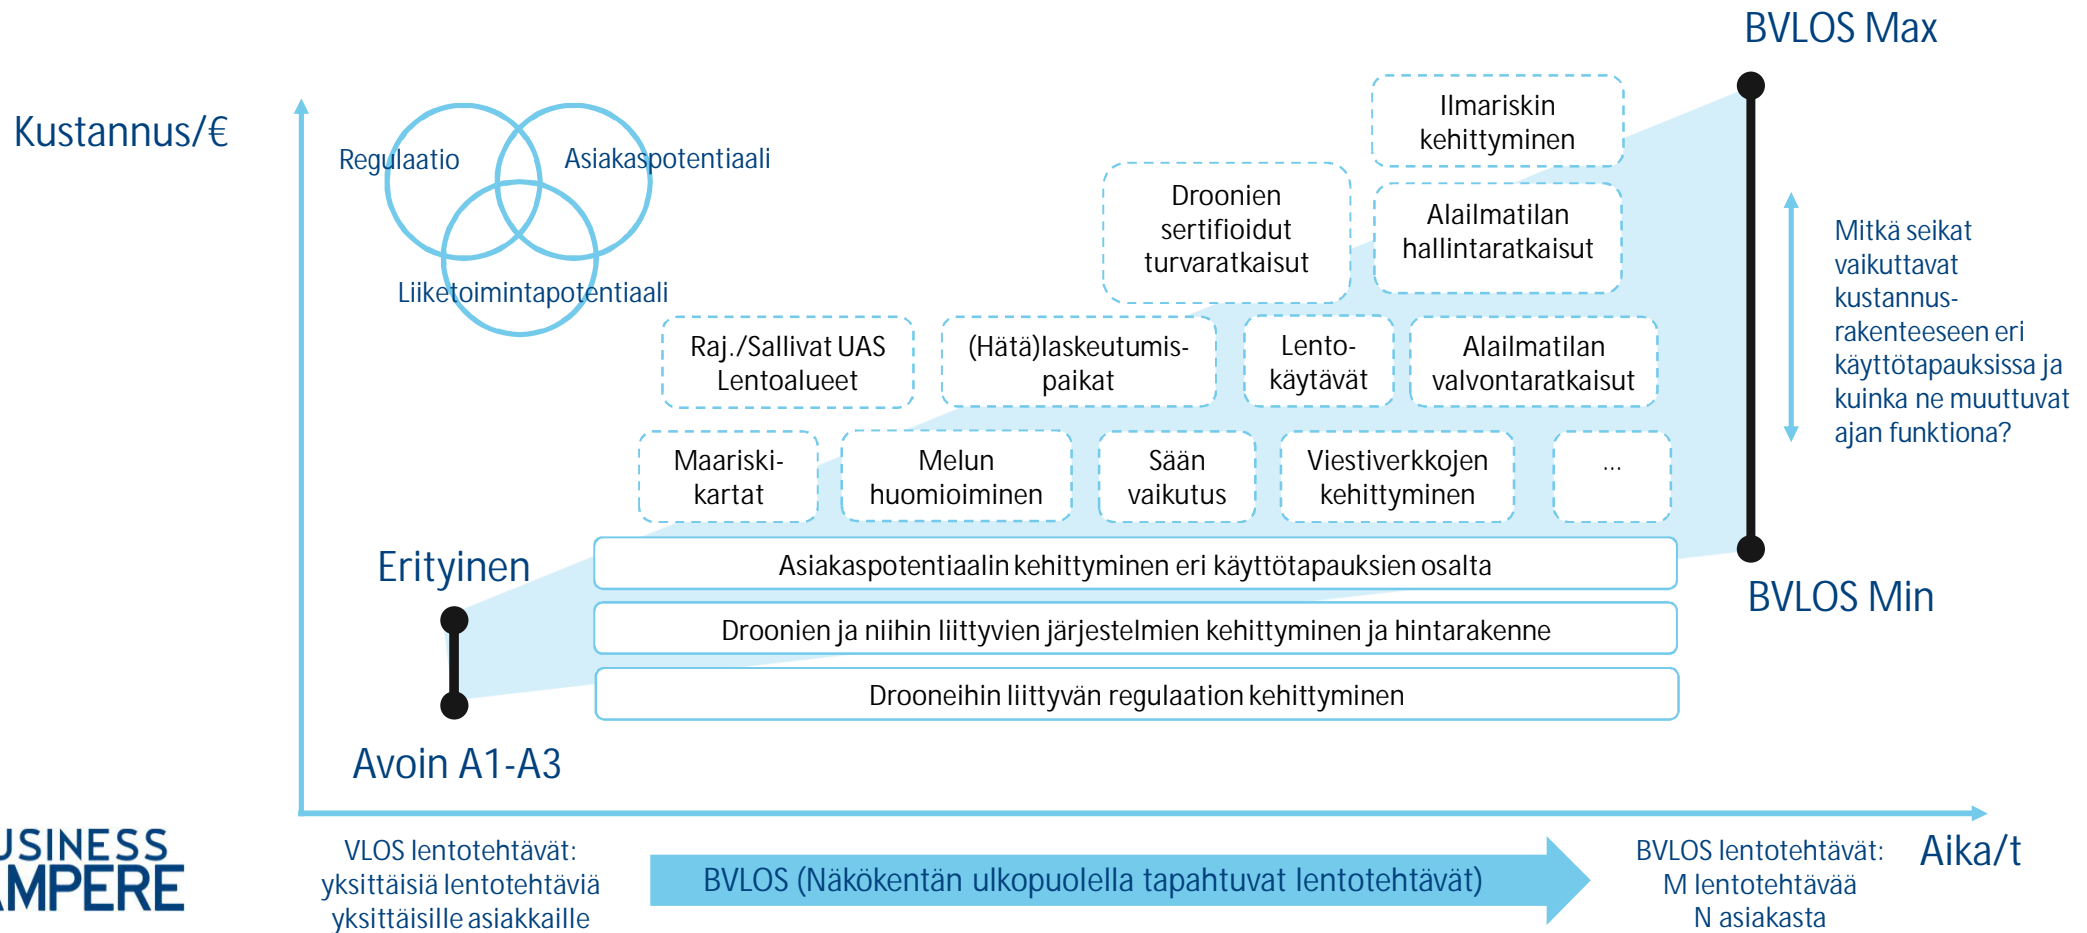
BVLOS Max

Kustannus/€

Regulaatio

Asiakaspotentiaali

Liiketoimintapotentiaali

Ilmariskin kehittyminen

Droonien sertifioidut turvaratkaisut

Alailmatilan hallintaratkaisut

Raj./Sallivat UAS Lentoalueet

(Hätä)laskeutumispaikat

Lento-käytävät

Alailmatilan valvontaratkaisut

Mitkä seikat vaikuttavat kustannusrakenteeseen eri käyttötapauksissa ja kuinka ne muuttuvat ajan funktiona?

Maariski-kartat

Melun huomioiminen

Sään vaikutus

Viestiverkkojen kehittyminen

...

Erityinen

Asiakaspotentiaalin kehittyminen eri käyttötapauksien osalta

BVLOS Min

Droonien ja niihin liittyvien järjestelmien kehittyminen ja hintarakenne

Drooneihin liittyvän regulaation kehittyminen

Avoin A1-A3

USINESS
MPERE

VLOS lentotehtävät: yksittäisiä lentotehtäviä yksittäisille asiakkaille

BVLOS (Näkökentän ulkopuolella tapahtuvat lentotehtävät)

BVLOS lentotehtävät: M lentotehtävää N asiakasta

Aika/t